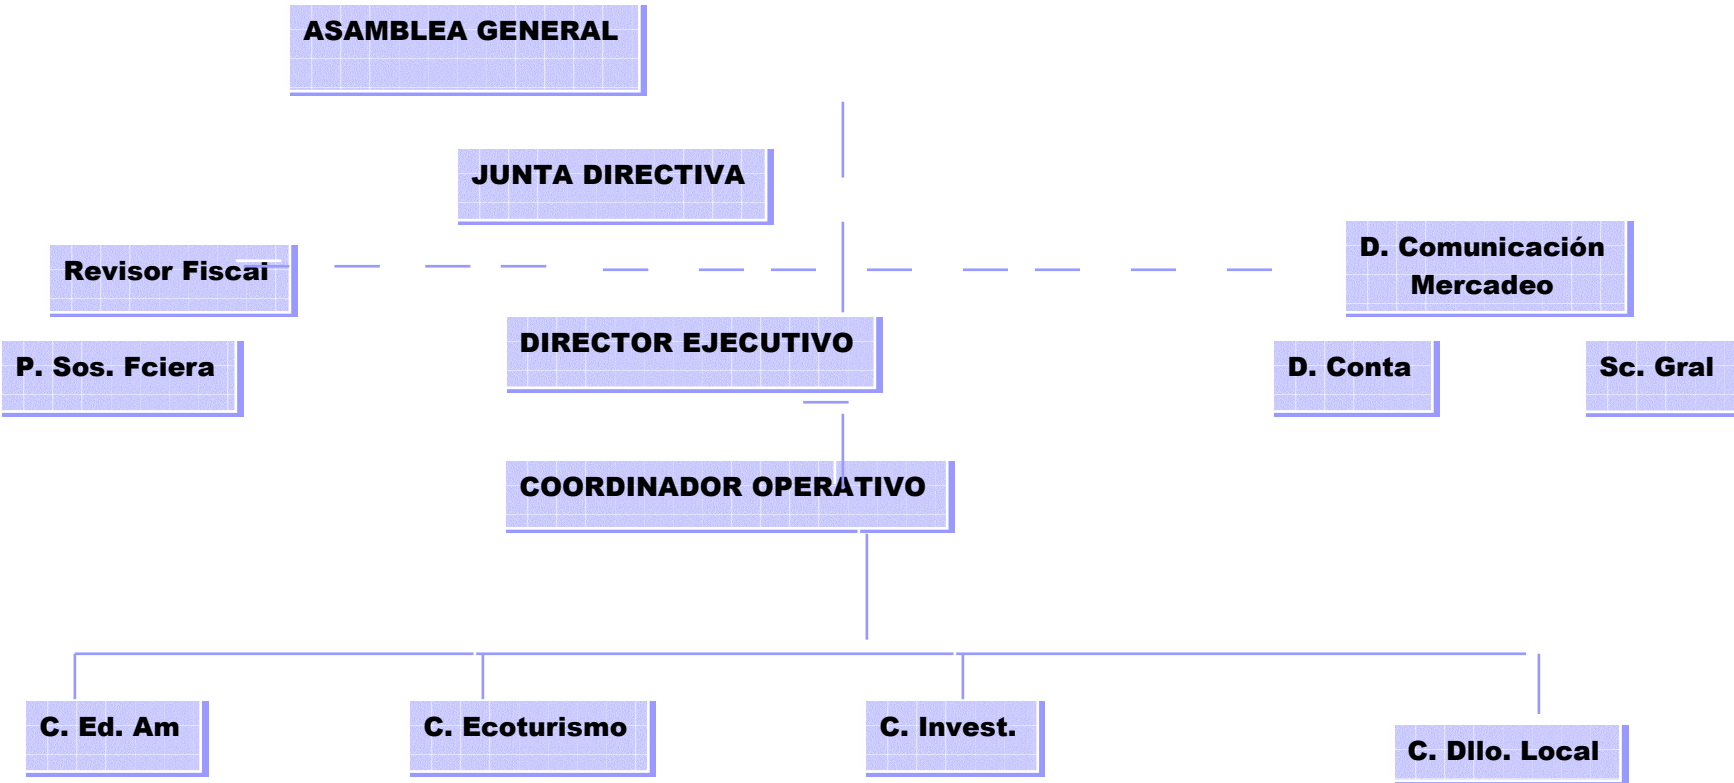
ASAMBLEA GENERAL

JUNTA DIRECTIVA

Revisor Fiscal

D. Comunicación Mercadeo

DIRECTOR EJECUTIVO

P. Sos. Fciera

D. Conta

Sc. Gral

COORDINADOR OPERATIVO

C. Ed. Am

C. Ecoturismo

C. Invest.

C. Dllo. Local